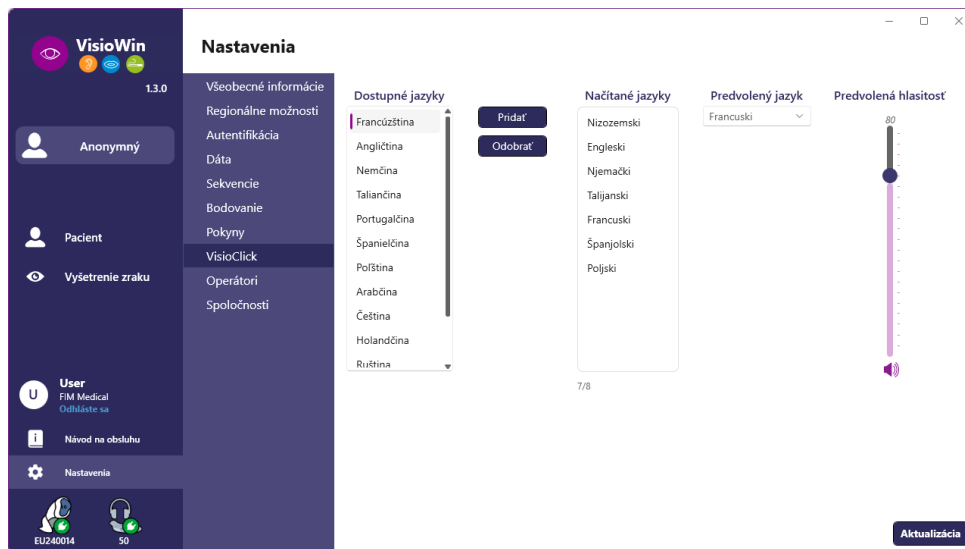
VisioWin
1.3.0
Anonymný
Pacient
Vyšetrenie zraku
U
User
FIM Medical
Odhláste sa
Návod na obsluhu
Nastavenia
EU240014
50

Nastavenia

Všeobecné informácie
Regionálne možnosti
Autentifikácia
Dáta
Sekvencie
Bodovanie
Pokyny
VisioClick
Operátori
Spoločnosti

Dostupné jazyky
Francúzština
Angličtina
Nemčina
Taliančina
Portugalčina
Španielčina
Poľština
Arabčina
Čeština
Holandčina
Ruština

Pridať
Odobrať

Načítané jazyky
Nizozemski
Engleski
Njemački
Talijanski
Francuski
Španjolski
Poljski
7/8

Predvolený jazyk
Francuski

Predvolená hlasitosť
80

Aktualizácia